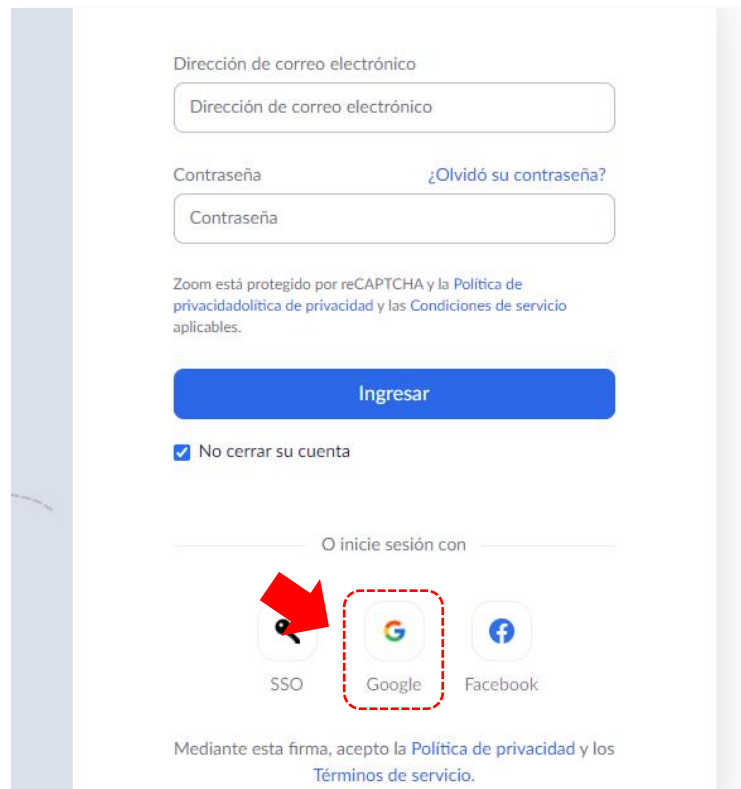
Dirección de correo electrónico

Dirección de correo electrónico

Contraseña

¿Olvidó su contraseña?

Contraseña

Zoom está protegido por reCAPTCHA y la Política de privacidadolítica de privacidad y las Condiciones de servicio aplicables.

Ingresar

No cerrar su cuenta

O inicie sesión con

SSO

G

Google

f

Facebook

Mediante esta firma, acepto la Política de privacidad y los Términos de servicio.